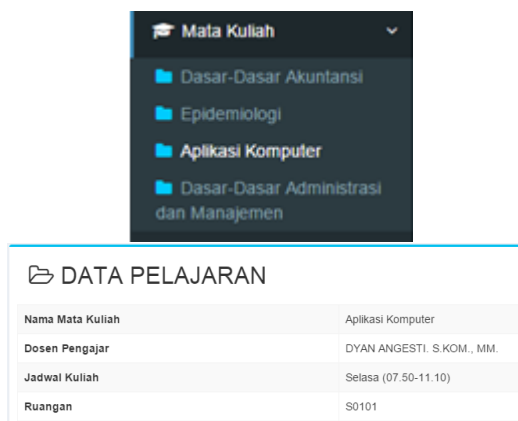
Mata Kuliah

Dasar-Dasar Akuntansi

Epidemiologi

Aplikasi Komputer

Dasar-Dasar Administrasi dan Manajemen

DATA PELAJARAN

| Nama Mata Kuliah | Aplikasi Komputer |
|---|---|
| Dosen Pengajar | DYAN ANGESTI. S.KOM., MM. |
| Jadwal Kuliah | Selasa (07.50-11.10) |
| Ruangan | S0101 |